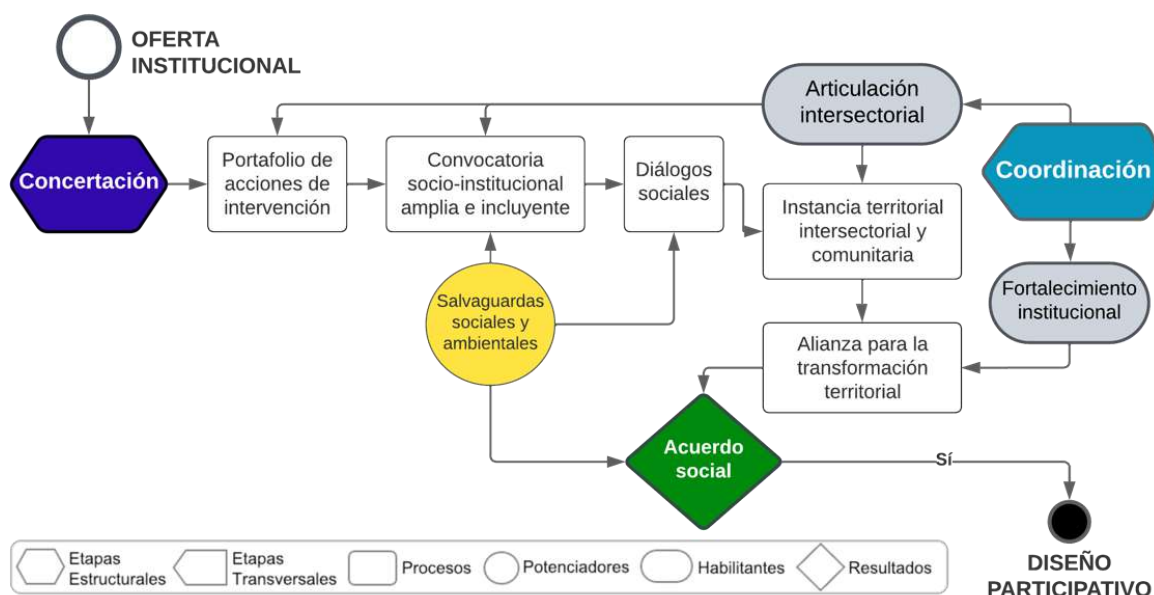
OFERTA INSTITUCIONAL

Articulación intersectorial

Concertación

Portafolio de acciones de intervención

Convocatoria socio-institucional amplia e incluyente

Diálogos sociales

Coordinación

Instancia territorial intersectorial y comunitaria

Salvaguardas sociales y ambientales

Fortalecimiento institucional

Alianza para la transformación territorial

Acuerdo social

Sí

DISEÑO PARTICIPATIVO

Etapas Estructurales
Etapas Transversales
Procesos
Potenciadores
Habilitantes
Resultados